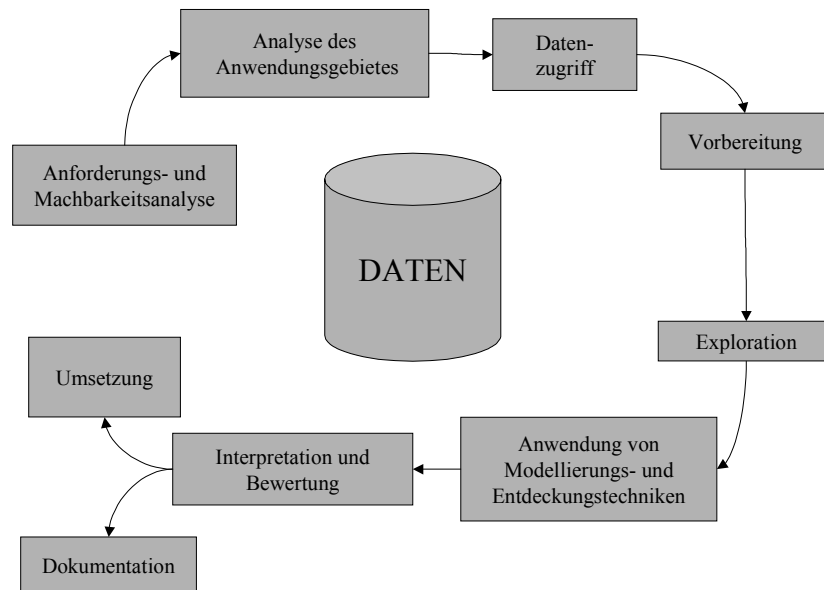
Analyse des Anwendungsgebietes

Datenzugriff

Anforderungs- und Machbarkeitsanalyse

Vorbereitung

DATEN

Exploration

Umsetzung

Interpretation und Bewertung

Anwendung von Modellierungs- und Entdeckungstechniken

Dokumentation